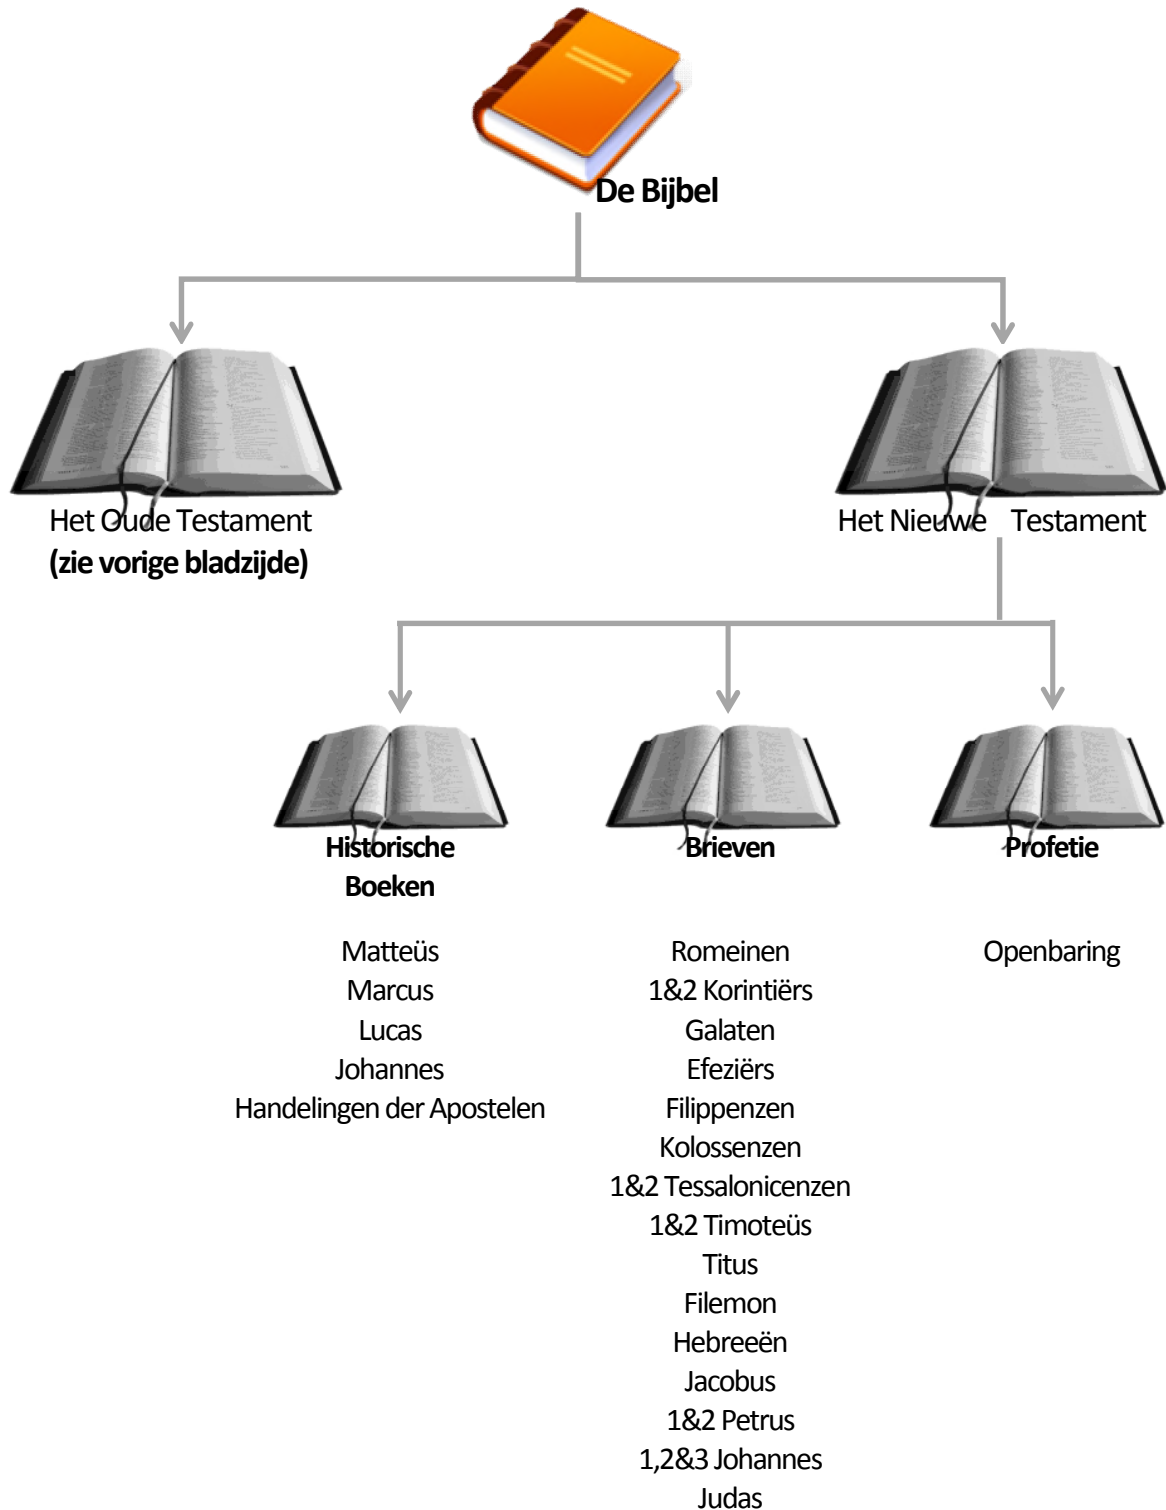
De Bijbel

Het Oude Testament
(zie vorige bladzijde)

Het Nieuwe Testament

Historische Boeken

Matteüs
Marcus
Lucas
Johannes
Handelingen der Apostelen

Brieven

Romeinen
1&2 Korintiërs
Galaten
Efeziërs
Filippenzen
Kolossenzen
1&2 Tessalonicenzen
1&2 Timoteüs
Titus
Filemon
Hebreeën
Jacobus
1&2 Petrus
1,2&3 Johannes
Judas

Profetie

Openbaring